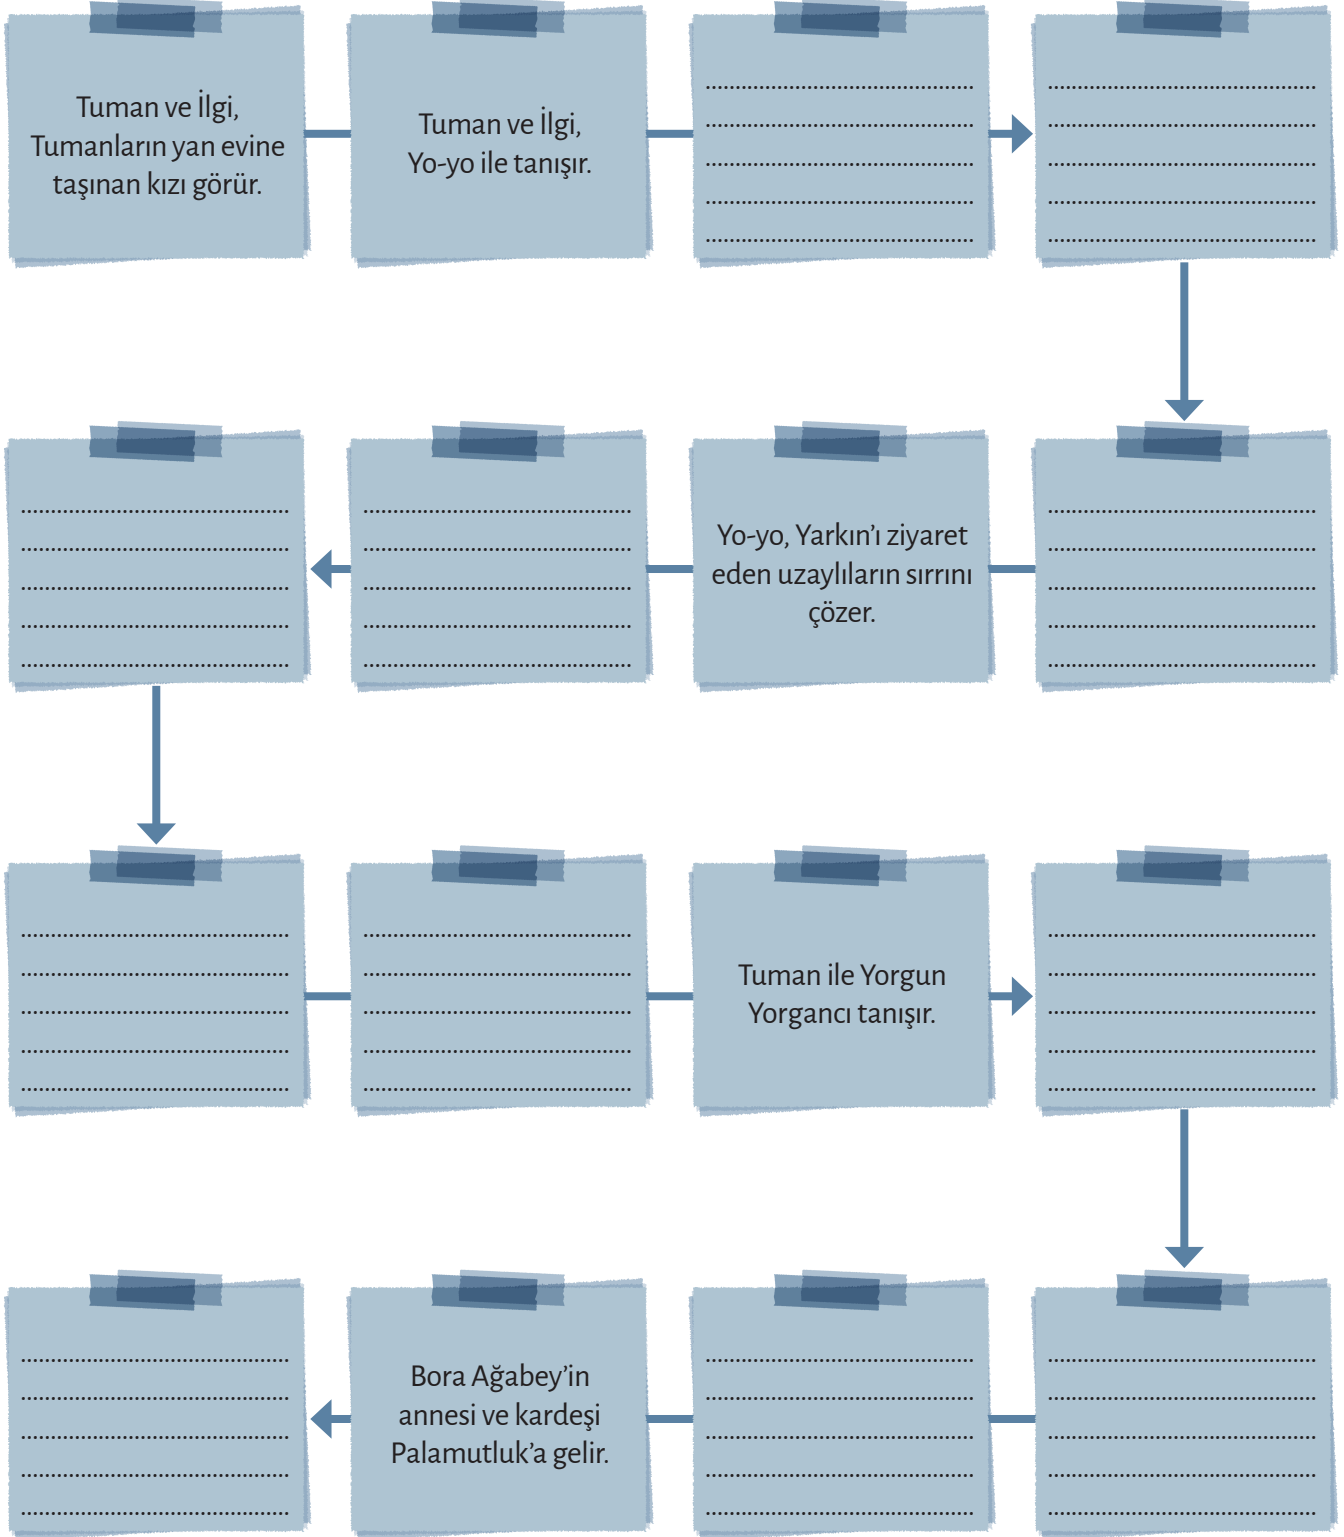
Tuman ve İlgi, Tumanların yan evine taşınan kızı görür.

Tuman ve İlgi, Yo-yo ile tanışır.

.................................................
.................................................
.................................................
.................................................
.................................................

.................................................
.................................................
.................................................
.................................................
.................................................

.................................................
.................................................
.................................................
.................................................
.................................................

Yo-yo, Yarkın'ı ziyaret eden uzaylıların sırrını çözer.

.................................................
.................................................
.................................................
.................................................
.................................................

.................................................
.................................................
.................................................
.................................................
.................................................

.................................................
.................................................
.................................................
.................................................
.................................................

.................................................
.................................................
.................................................
.................................................
.................................................

Tuman ile Yorgun Yorgancı tanışır.

.................................................
.................................................
.................................................
.................................................
.................................................

.................................................
.................................................
.................................................
.................................................
.................................................

.................................................
.................................................
.................................................
.................................................
.................................................

Bora Ağabey'in annesi ve kardeşi Palamutluk'a gelir.

.................................................
.................................................
.................................................
.................................................
.................................................